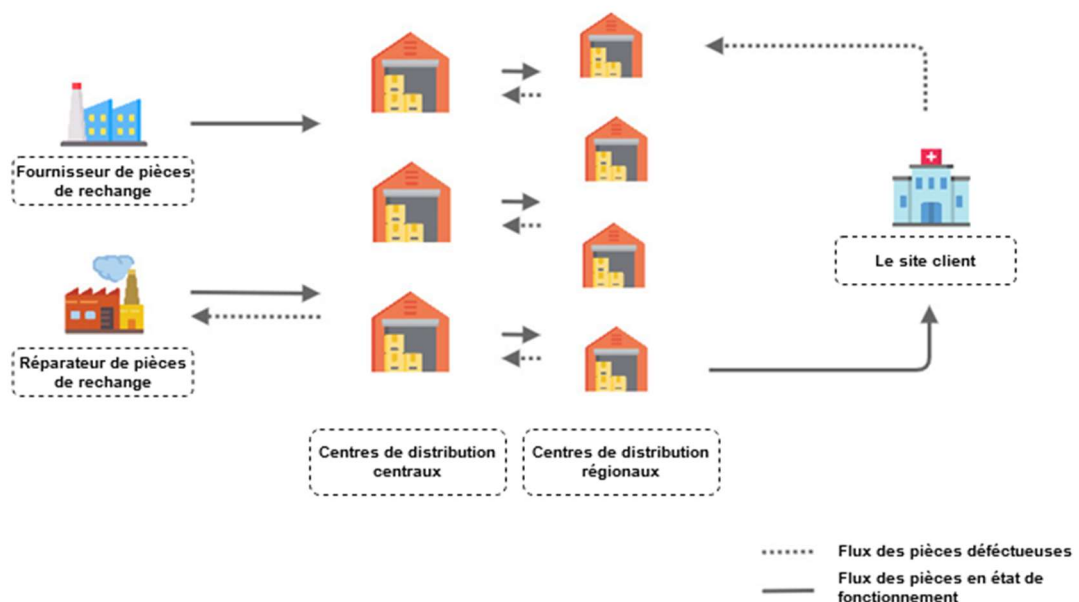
Fournisseur de pièces de rechange

Réparateur de pièces de rechange

Le site client

Centres de distribution centraux

Centres de distribution régionaux

Flux des pièces déféctueuses

Flux des pièces en état de fonctionnement